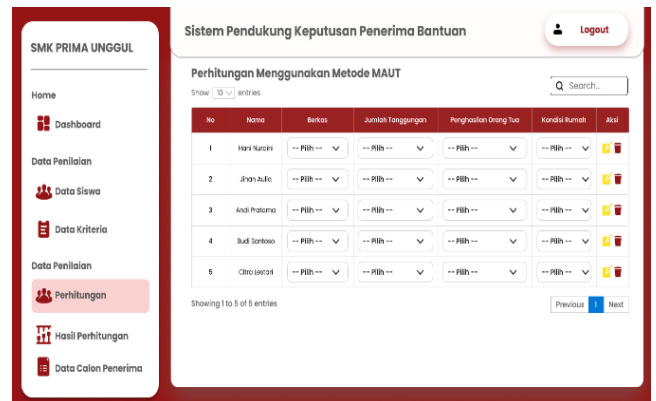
SMK PRIMA UNGGUL

Home

Dashboard

Data Penilaian

Data Siswa

Data Kriteria

Data Penilaian

Perhitungan

Hasil Perhitungan

Data Calon Penerima

Sistem Pendukung Keputusan Penerima Bantuan

Logout

Perhitungan Menggunakan Metode MAUT

Show 10 entries

Search...

| No | Nama | Berkas | Jumlah Tanggungan | Penghasilan Orang Tua | Kondisi Rumah | Aksi |
|---|---|---|---|---|---|---|
| 1 | Hani Nuraini | -- Pilih -- | -- Pilih -- | -- Pilih -- | -- Pilih -- | |
| 2 | Jihan Aulia | -- Pilih -- | -- Pilih -- | -- Pilih -- | -- Pilih -- | |
| 3 | Andi Pratama | -- Pilih -- | -- Pilih -- | -- Pilih -- | -- Pilih -- | |
| 4 | Budi Santoso | -- Pilih -- | -- Pilih -- | -- Pilih -- | -- Pilih -- | |
| 5 | Citra Lestari | -- Pilih -- | -- Pilih -- | -- Pilih -- | -- Pilih -- | |

Showing 1 to 5 of 5 entries

Previous 1 Next